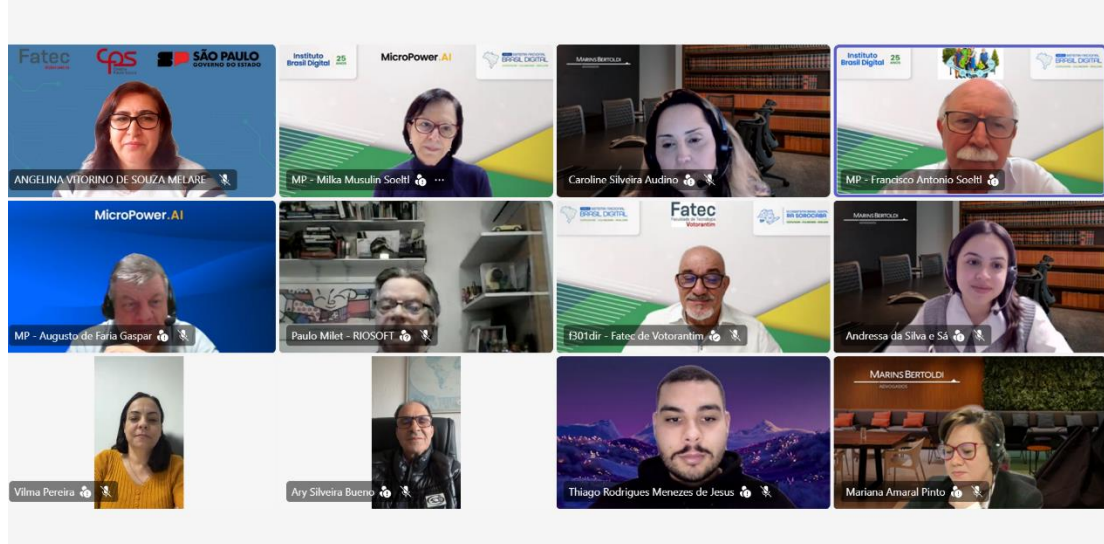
Fatec CPS SÃO PAULO GOVERNO DO ESTADO

ANGELINA VITORINO DE SOUZA MELARE

Instituto Brasil Digital 25 MicroPower.AI BRASIL DIGITAL

MP - Milka Musulin Soeltl

MARINS BERTOLDI

Caroline Silveira Audino

Instituto Brasil Digital 25 BRASIL DIGITAL

MP - Francisco Antonio Soeltl

MicroPower.AI

MP - Augusto de Faria Gaspar

Paulo Milet - RIOSOFT

BRASIL DIGITAL Fatec Faculdade de Tecnologia Votorantim

f301dir - Fatec de Votorantim

MARINS BERTOLDI

Andressa da Silva e Sá

Vilma Pereira

Ary Silveira Bueno

Thiago Rodrigues Menezes de Jesus

MARINS BERTOLDI ADVOGADOS

Mariana Amaral Pinto